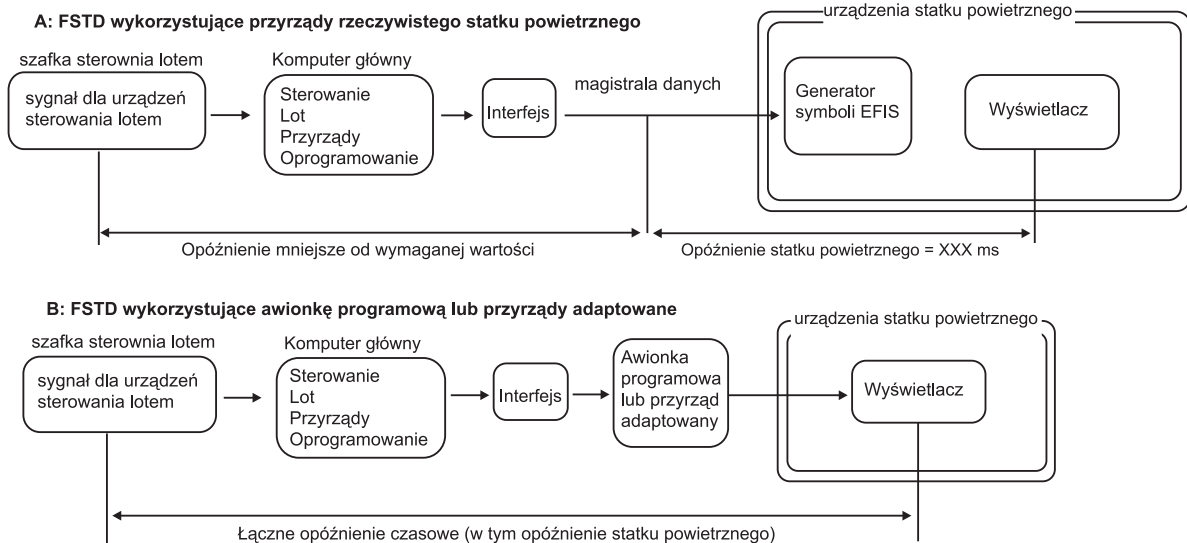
A: FSTD wykorzystujące przyrządy rzeczywistego statku powietrznego

szafka sterownia lotem

sygnał dla urządzeń sterowania lotem

Komputer główny

Sterowanie
Lot
Przyrządy
Oprogramowanie

Interfejs

magistrala danych

urządzenia statku powietrznego

Generator symboli EFIS

Wyświetlacz

Opóźnienie mniejsze od wymaganej wartości

Opóźnienie statku powietrznego = XXX ms

B: FSTD wykorzystujące awionkę programową lub przyrządy adaptowane

szafka sterownia lotem

sygnał dla urządzeń sterowania lotem

Komputer główny

Sterowanie
Lot
Przyrządy
Oprogramowanie

Interfejs

Awionka programowa lub przyrząd adaptowany

urządzenia statku powietrznego

Wyświetlacz

Łączne opóźnienie czasowe (w tym opóźnienie statku powietrznego)